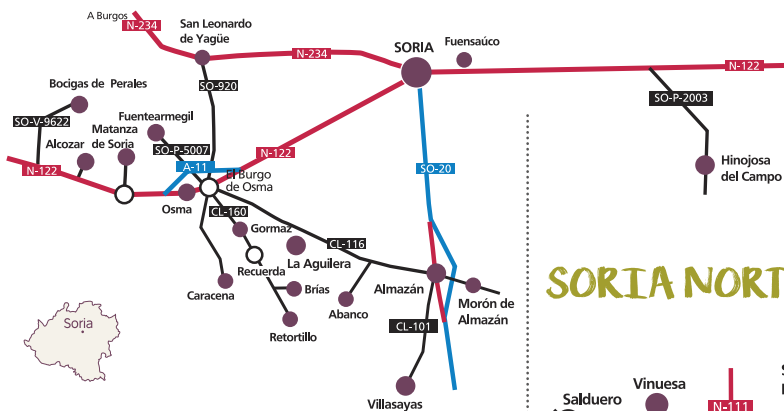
A Burgos
N-234
San Leonardo de Yagüe
N-234
SORIA
Fuensaúco
N-122
SO-920
Bocigas de Perales
SO-P-2003
SO-V-9622
Fuentearmegil
Matanza de Soria
SO-P-5007
Alcozar
N-122
N-122
A-11
El Burgo de Osma
SO-20
Hinojosa del Campo
Osma
CL-160
Gormaz
CL-116
Recuerda
La Aguilera
SORIA NORT
Caracena
Brías
Almazán
Morón de Almazán
Abanco
Soria
Retortillo
CL-101
Villasayas
Salduero
Vinuesa
N-111